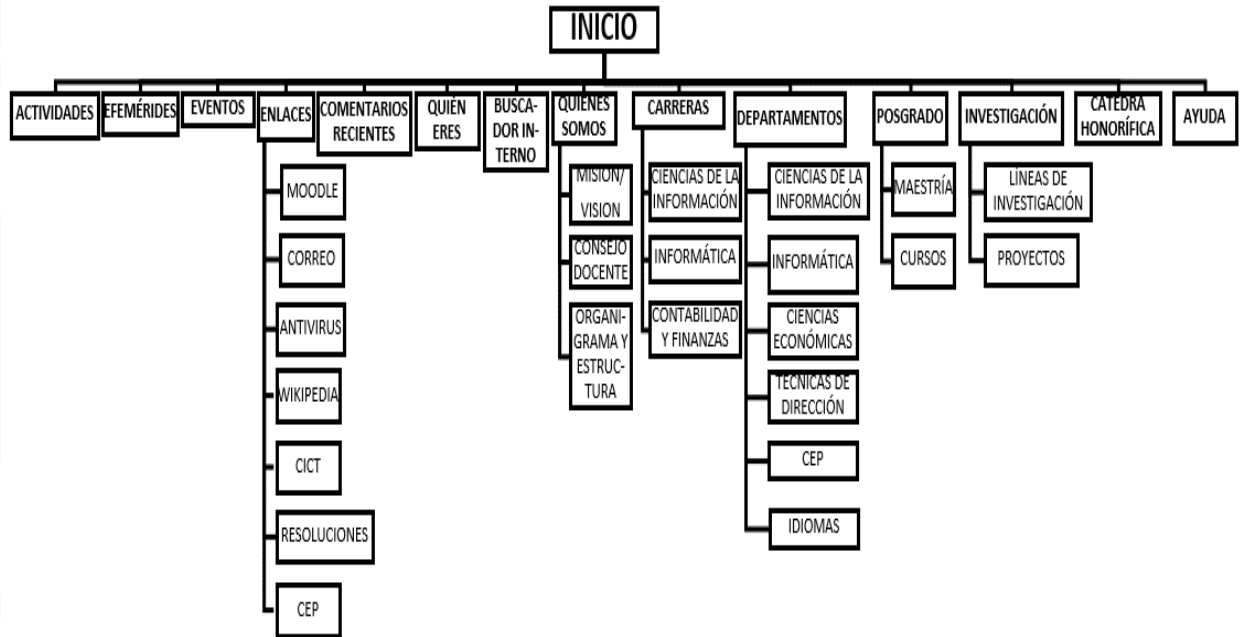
INICIO

ACTIVIDADES

EFEMÉRIDES

EVENTOS

ENLACES

MOODLE

CORREO

ANTIVIRUS

WIKIPEDIA

CICT

RESOLUCIONES

CEP

COMENTARIOS RECIENTES

QUIÉN ERES

BUSCADOR INTERNO

QUIENES SOMOS

MISION/ VISION

CONSEJO DOCENTE

ORGANIGRAMA Y ESTRUCTURA

CARRERAS

CIENCIAS DE LA INFORMACIÓN

INFORMÁTICA

CONTABILIDAD Y FINANZAS

DEPARTAMENTOS

CIENCIAS DE LA INFORMACIÓN

INFORMÁTICA

CIENCIAS ECONÓMICAS

TECNICAS DE DIRECCIÓN

CEP

IDIOMAS

POSGRADO

MAESTRÍA

CURSOS

INVESTIGACIÓN

LÍNEAS DE INVESTIGACIÓN

PROYECTOS

CÁTEDRA HONORÍFICA

AYUDA